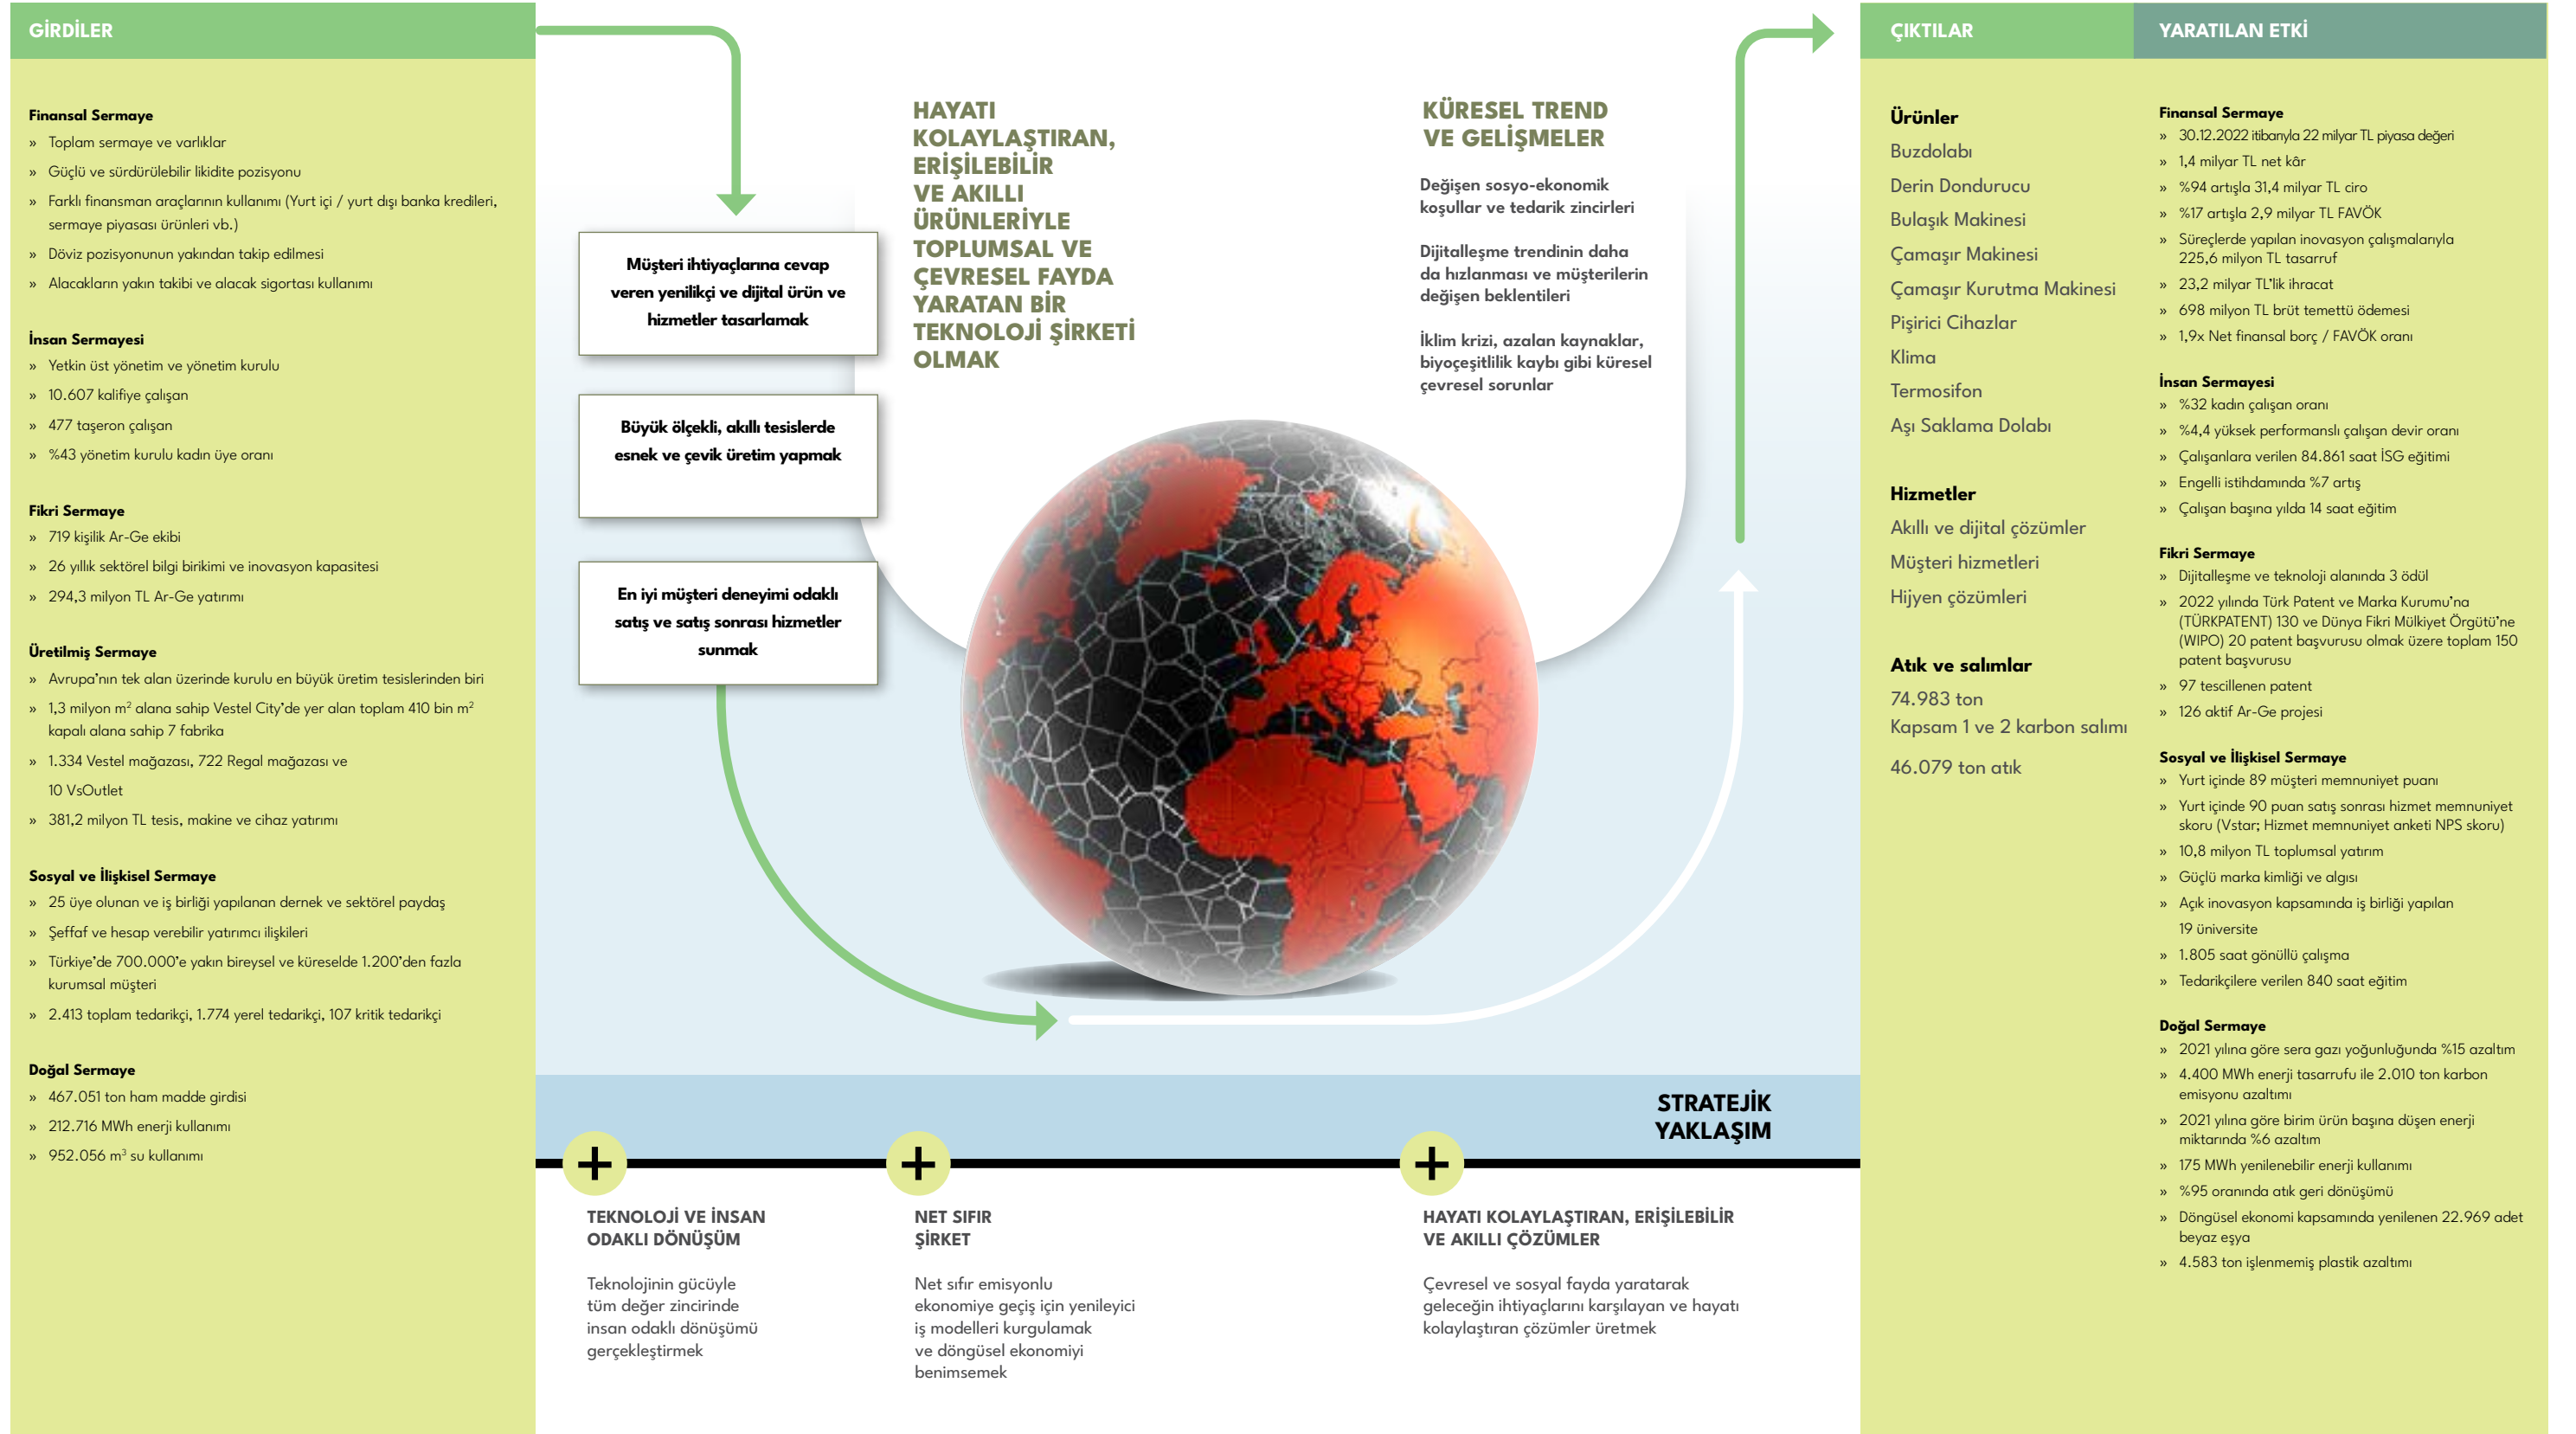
GİRDİLER

Finansal Sermaye
» Toplam sermaye ve varlıklar
» Güçlü ve sürdürülebilir likidite pozisyonu
» Farklı finansman araçlarının kullanımı (Yurt içi / yurt dışı banka kredileri, sermaye piyasası ürünleri vb.)
» Döviz pozisyonunun yakından takip edilmesi
» Alacakların yakın takibi ve alacak sigortası kullanımı

İnsan Sermayesi
» Yetkin üst yönetim ve yönetim kurulu
» 10.607 kalifiye çalışan
» 477 taşeron çalışan
» %43 yönetim kurulu kadın üye oranı

Fikri Sermaye
» 719 kişilik Ar-Ge ekibi
» 26 yıllık sektörel bilgi birikimi ve inovasyon kapasitesi
» 294,3 milyon TL Ar-Ge yatırımı

Üretilmiş Sermaye
» Avrupa'nın tek alan üzerinde kurulu en büyük üretim tesislerinden biri
» 1,3 milyon m² alana sahip Vestel City'de yer alan toplam 410 bin m² kapalı alana sahip 7 fabrika
» 1.334 Vestel mağazası, 722 Regal mağazası ve 10 VsOutlet
» 381,2 milyon TL tesis, makine ve cihaz yatırımı

Sosyal ve İlişkisel Sermaye
» 25 üye olunan ve iş birliği yapılanan dernek ve sektörel paydaş
» Şeffaf ve hesap verebilir yatırımcı ilişkileri
» Türkiye'de 700.000'e yakın bireysel ve küreselde 1.200'den fazla kurumsal müşteri
» 2.413 toplam tedarikçi, 1.774 yerel tedarikçi, 107 kritik tedarikçi

Doğal Sermaye
» 467.051 ton ham madde girdisi
» 212.716 MWh enerji kullanımı
» 952.056 m³ su kullanımı

Müşteri ihtiyaçlarına cevap veren yenilikçi ve dijital ürün ve hizmetler tasarlamak

Büyük ölçekli, akıllı tesislerde esnek ve çevik üretim yapmak

En iyi müşteri deneyimi odaklı satış ve satış sonrası hizmetler sunmak

HAYATI KOLAYLAŞTIRAN, ERİŞİLEBİLİR VE AKILLI ÜRÜNLERİYLE TOPLUMSAL VE ÇEVRESEL FAYDA YARATAN BİR TEKNOLOJİ ŞİRKETİ OLMAK

KÜRESEL TREND VE GELİŞMELER

Değişen sosyo-ekonomik koşullar ve tedarik zincirleri

Dijitalleşme trendinin daha da hızlanması ve müşterilerin değişen beklentileri

İklim krizi, azalan kaynaklar, biyoçeşitlilik kaybı gibi küresel çevresel sorunlar

STRATEJİK YAKLAŞIM

TEKNOLOJİ VE İNSAN ODAKLI DÖNÜŞÜM

Teknolojinin gücüyle tüm değer zincirinde insan odaklı dönüşümü gerçekleştirmek

NET SIFIR ŞİRKET

Net sıfır emisyonlu ekonomiye geçiş için yenileyici iş modelleri kurgulamak ve döngüsel ekonomiyi benimsemek

HAYATI KOLAYLAŞTIRAN, ERİŞİLEBİLİR VE AKILLI ÇÖZÜMLER

Çevresel ve sosyal fayda yaratarak geleceğin ihtiyaçlarını karşılayan ve hayatı kolaylaştıran çözümler üretmek

ÇIKTILAR

Ürünler
Buzdolabı
Derin Dondurucu
Bulaşık Makinesi
Çamaşır Makinesi
Çamaşır Kurutma Makinesi
Pişirici Cihazlar
Klima
Termosifon
Aşı Saklama Dolabı

Hizmetler
Akıllı ve dijital çözümler
Müşteri hizmetleri
Hijyen çözümleri

Atık ve salımlar
74.983 ton
Kapsam 1 ve 2 karbon salımı
46.079 ton atık

YARATILAN ETKİ

Finansal Sermaye
» 30.12.2022 itibarıyla 22 milyar TL piyasa değeri
» 1,4 milyar TL net kâr
» %94 artışla 31,4 milyar TL ciro
» %17 artışla 2,9 milyar TL FAVÖK
» Süreçlerde yapılan inovasyon çalışmalarıyla 225,6 milyon TL tasarruf
» 23,2 milyar TL'lik ihracat
» 698 milyon TL brüt temettü ödemesi
» 1,9x Net finansal borç / FAVÖK oranı

İnsan Sermayesi
» %32 kadın çalışan oranı
» %4,4 yüksek performanslı çalışan devir oranı
» Çalışanlara verilen 84.861 saat İSG eğitimi
» Engelli istihdamında %7 artış
» Çalışan başına yılda 14 saat eğitim

Fikri Sermaye
» Dijitalleşme ve teknoloji alanında 3 ödül
» 2022 yılında Türk Patent ve Marka Kurumu'na (TÜRKPATENT) 130 ve Dünya Fikri Mülkiyet Örgütü'ne (WIPO) 20 patent başvurusu olmak üzere toplam 150 patent başvurusu
» 97 tescillenen patent
» 126 aktif Ar-Ge projesi

Sosyal ve İlişkisel Sermaye
» Yurt içinde 89 müşteri memnuniyet puanı
» Yurt içinde 90 puan satış sonrası hizmet memnuniyet skoru (Vstar; Hizmet memnuniyet anketi NPS skoru)
» 10,8 milyon TL toplumsal yatırım
» Güçlü marka kimliği ve algısı
» Açık inovasyon kapsamında iş birliği yapılan 19 üniversite
» 1.805 saat gönüllü çalışma
» Tedarikçilere verilen 840 saat eğitim

Doğal Sermaye
» 2021 yılına göre sera gazı yoğunluğunda %15 azaltım
» 4.400 MWh enerji tasarrufu ile 2.010 ton karbon emisyonu azaltımı
» 2021 yılına göre birim ürün başına düşen enerji miktarında %6 azaltım
» 175 MWh yenilenebilir enerji kullanımı
» %95 oranında atık geri dönüşümü
» Döngüsel ekonomi kapsamında yenilenen 22.969 adet beyaz eşya
» 4.583 ton işlenmemiş plastik azaltımı